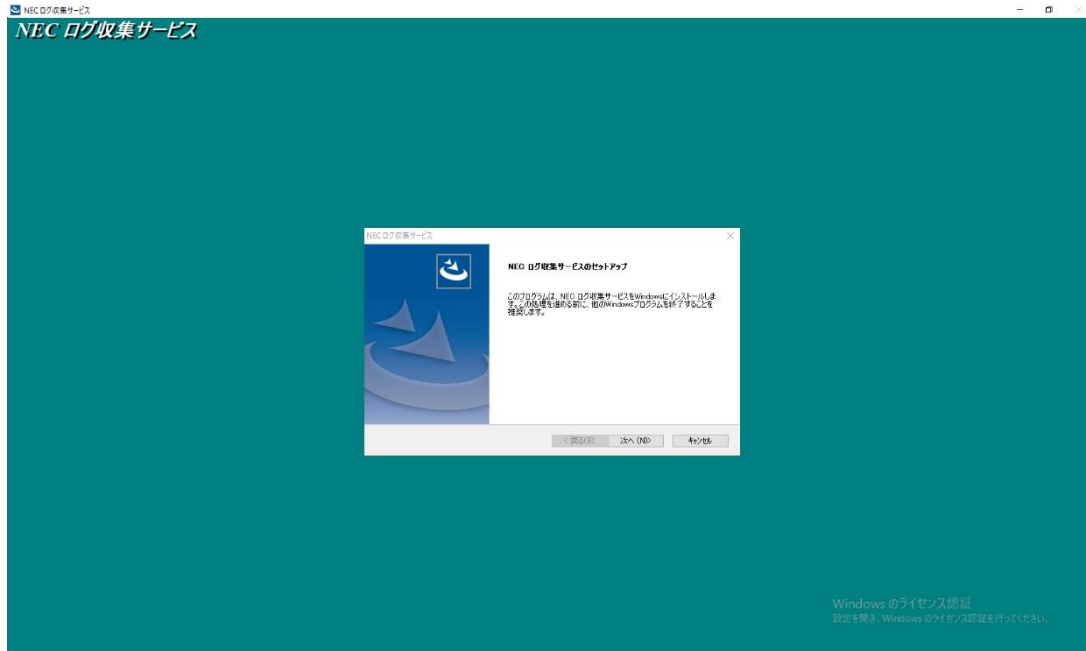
NEC ログ収集サービス

NEC ログ収集サービス

NEC ログ収集サービス

NEC ログ収集サービスのセットアップ

このプログラムは、NEC ログ収集サービスをWindowsにインストールします。この処理を進める前に、他のWindowsプログラムを終了することを推奨します。

< 戻る(B)　次へ (N)>　キャンセル

Windows のライセンス認証
設定を開き、Windows のライセンス認証を行ってください。